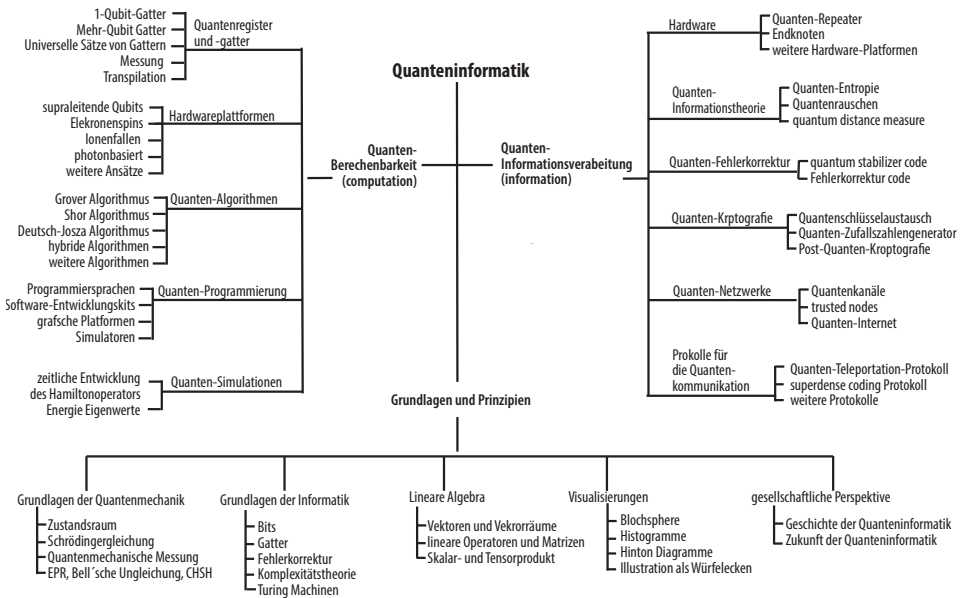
Quanteninformatik

1-Qubit-Gatter
Mehr-Qubit Gatter
Universelle Sätze von Gattern
Messung
Transpilation
Quantenregister und -gatter

supraleitende Qubits
Elekronenspins
Ionenfallen
photonbasiert
weitere Ansätze
Hardwareplattformen

Grover Algorithmus
Shor Algorithmus
Deutsch-Josza Algorithmus
hybride Algorithmen
weitere Algorithmen
Quanten-Algorithmen

Programmiersprachen
Software-Entwicklungskits
grafsche Platformen
Simulatoren
Quanten-Programmierung

zeitliche Entwicklung des Hamiltonoperators
Energie Eigenwerte
Quanten-Simulationen

Quanten-Berechenbarkeit (computation)

Quanten-Informationsverabeitung (information)

Hardware
Quanten-Repeater
Endknoten
weitere Hardware-Platformen

Quanten-Informationstheorie
Quanten-Entropie
Quantenrauschen
quantum distance measure

Quanten-Fehlerkorrektur
quantum stabilizer code
Fehlerkorrektur code

Quanten-Krptografie
Quantenschlüsselaustausch
Quanten-Zufallszahlengenerator
Post-Quanten-Kroptografie

Quanten-Netzwerke
Quantenkanäle
trusted nodes
Quanten-Internet

Prokolle für die Quanten-kommunikation
Quanten-Teleportation-Protokoll
superdense coding Protokoll
weitere Protokolle

Grundlagen und Prinzipien

Grundlagen der Quantenmechanik
Zustandsraum
Schrödingergleichung
Quantenmechanische Messung
EPR, Bell´sche Ungleichung, CHSH

Grundlagen der Informatik
Bits
Gatter
Fehlerkorrektur
Komplexitätstheorie
Turing Machinen

Lineare Algebra
Vektoren und Vekrorräume
lineare Operatoren und Matrizen
Skalar- und Tensorprodukt

Visualisierungen
Blochsphere
Histogramme
Hinton Diagramme
Illustration als Würfelecken

gesellschaftliche Perspektive
Geschichte der Quanteninformatik
Zukunft der Quanteninformatik